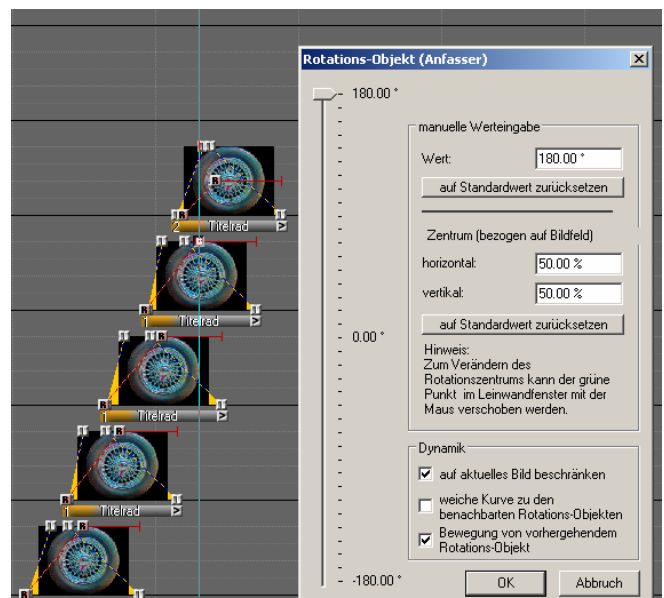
Rotations-Objekt (Anfasser)

180.00 °

0.00 °

-180.00 °

manuelle Werteingabe

Wert: 180.00 °

auf Standardwert zurücksetzen

Zentrum (bezogen auf Bildfeld)

horizontal: 50.00 %

vertikal: 50.00 %

auf Standardwert zurücksetzen

Hinweis:
Zum Verändern des Rotationszentrums kann der grüne Punkt im Leinwandfenster mit der Maus verschoben werden.

Dynamik

auf aktuelles Bild beschränken

weiche Kurve zu den benachbarten Rotations-Objekten

Bewegung von vorhergehendem Rotations-Objekt

OK

Abbruch

2 Titelrad

1 Titelrad

1 Titelrad

1 Titelrad